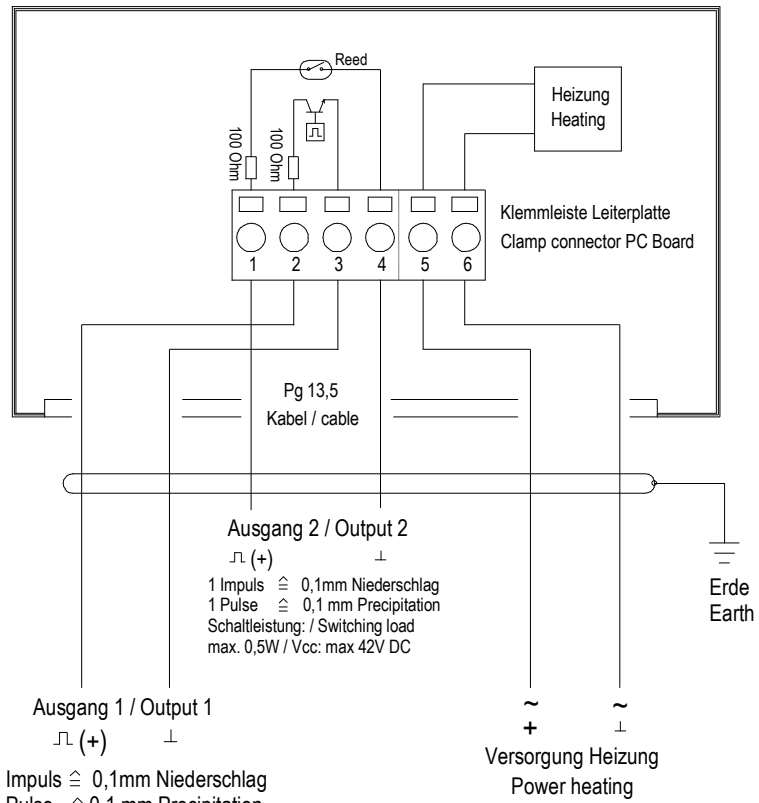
Reed

100 Ohm

100 Ohm

Heizung
Heating

1 2 3 4 5 6

Klemmleiste Leiterplatte
Clamp connector PC Board

Pg 13,5
Kabel / cable

Ausgang 2 / Output 2

⎍ (+) ⊥

1 Impuls ≙ 0,1mm Niederschlag
1 Pulse ≙ 0,1 mm Precipitation
Schaltleistung: / Switching load
max. 0,5W / Vcc: max 42V DC

Erde
Earth

Ausgang 1 / Output 1

⎍ (+) ⊥

Impuls ≙ 0,1mm Niederschlag
Pulse ≙ 0,1 mm Precipitation

~ ~
+ ⊥
Versorgung Heizung
Power heating